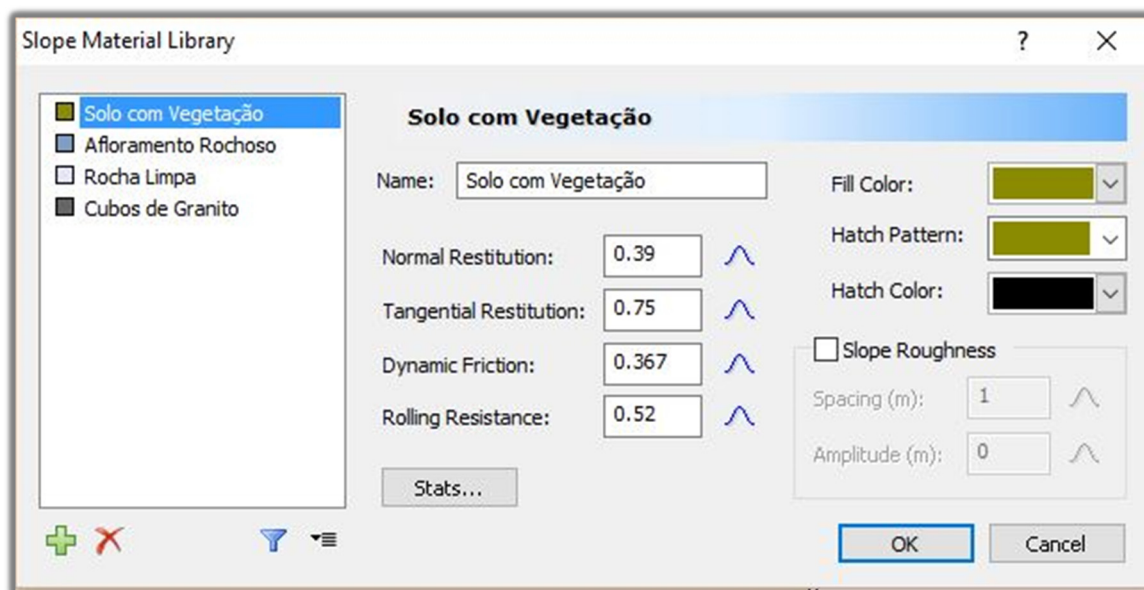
Slope Material Library
?
×

Solo com Vegetação
Afloramento Rochoso
Rocha Limpa
Cubos de Granito

Solo com Vegetação

Name: Solo com Vegetação

Normal Restitution: 0.39
Tangential Restitution: 0.75
Dynamic Friction: 0.367
Rolling Resistance: 0.52

Stats...

Fill Color:
Hatch Pattern:
Hatch Color:

Slope Roughness
Spacing (m): 1
Amplitude (m): 0

OK
Cancel